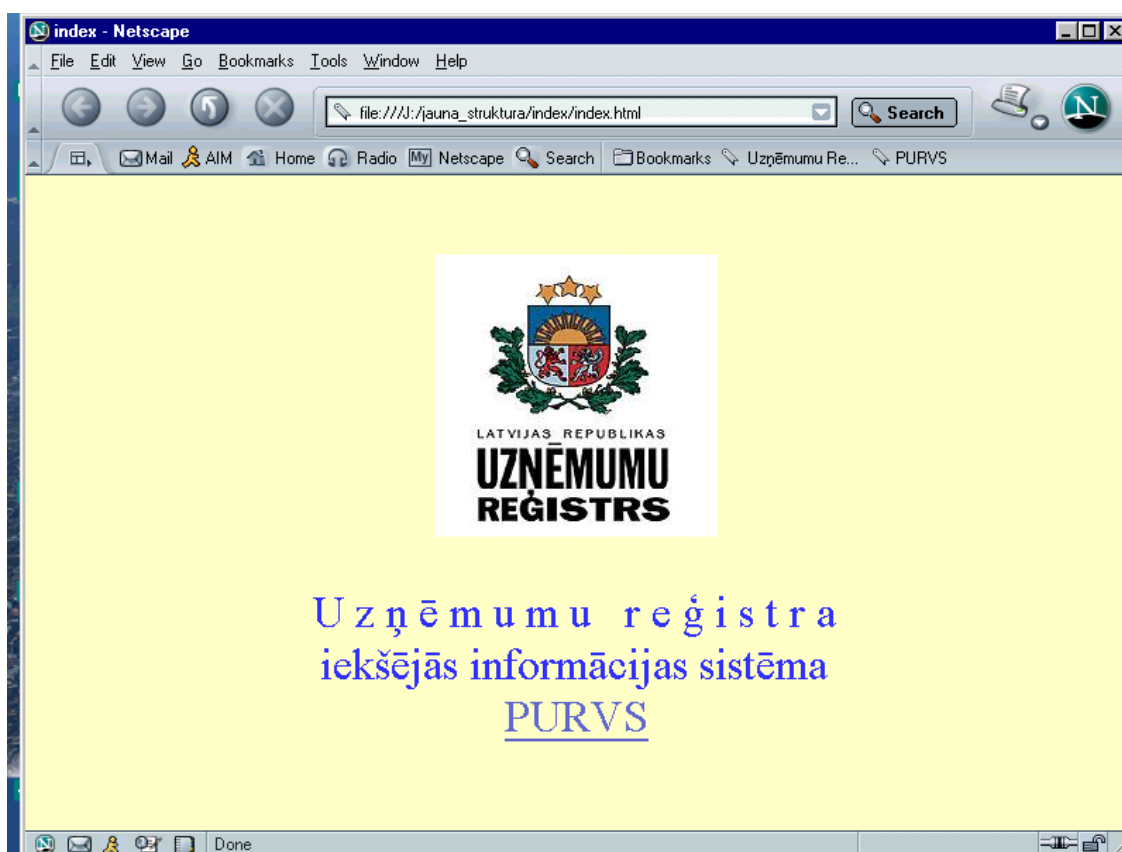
index - Netscape

File Edit View Go Bookmarks Tools Window Help

file:///J:/jauna_struktura/index/index.html

Search

Mail AIM Home Radio My Netscape Search Bookmarks Uzņēmumu Re... PURVS

LATVIJAS REPUBLIKAS
UZŅĒMUMU
REĢISTRS

Uzņēmumu reģistra
iekšējās informācijas sistēma
PURVS

Done